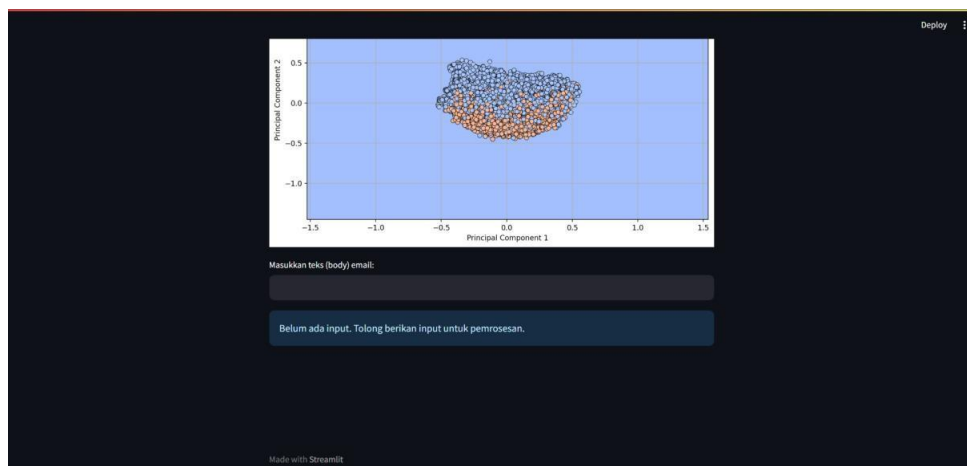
Deploy

0.5
0.0
−0.5
−1.0
Principal Component 2
−1.5
−1.0
−0.5
0.0
0.5
1.0
1.5
Principal Component 1

Masukkan teks (body) email:

Belum ada input. Tolong berikan input untuk pemrosesan.

Made with Streamlit